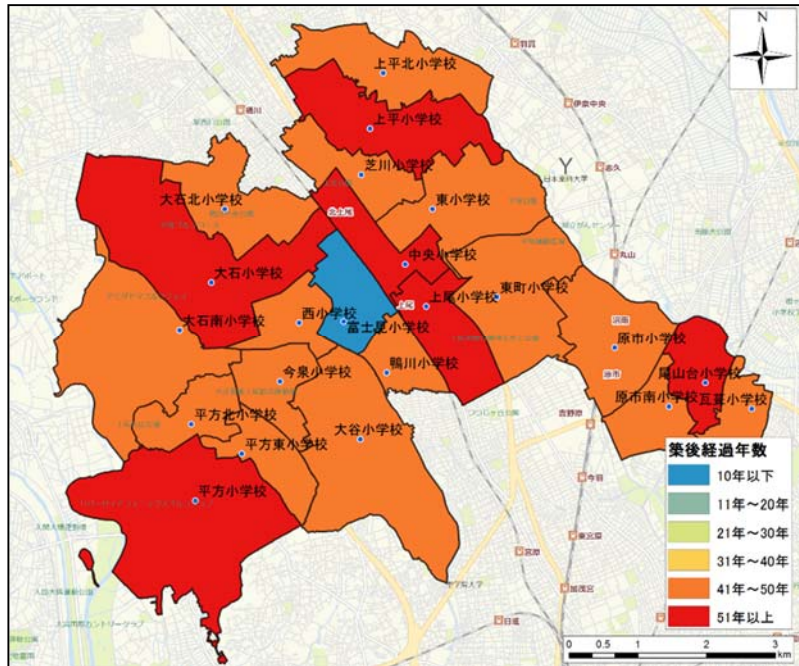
N

上平北小学校
上平小学校
芝川小学校
大石北小学校
東小学校
中央小学校
大石小学校
上尾小学校
東町小学校
西小学校
大石南小学校
富士見小学校
原市小学校
鴨川小学校
今泉小学校
尾山台小学校
原市南小学校
瓦葺小学校
平方北小学校
大谷小学校
平方東小学校
平方小学校

築後経過年数
10年以下
11年～20年
21年～30年
31年～40年
41年～50年
51年以上

0 0.5 1 2 3 km